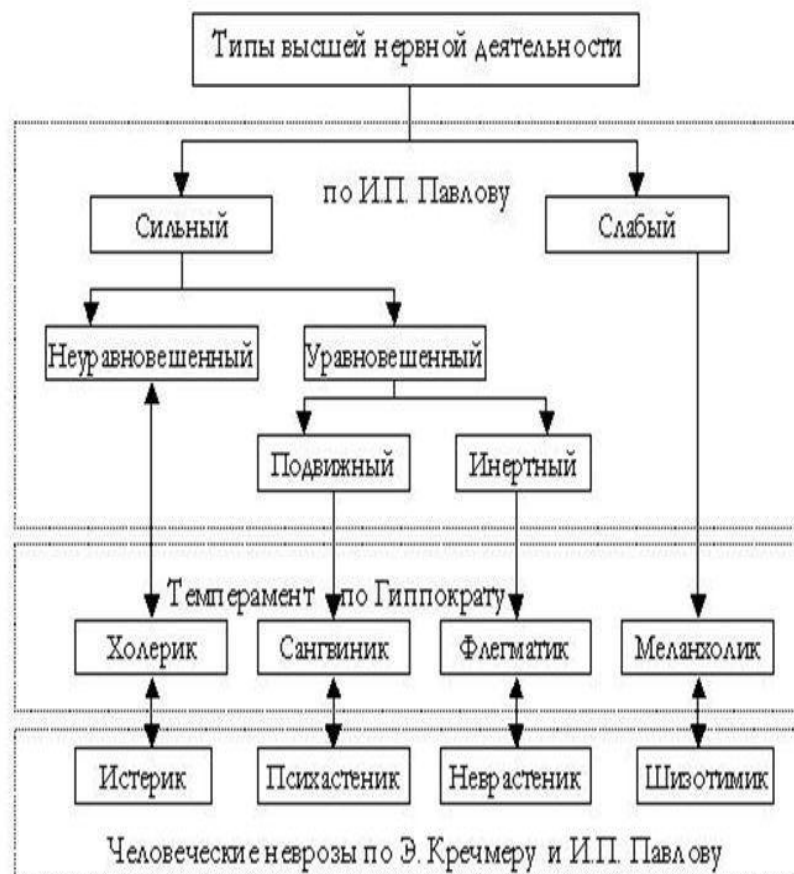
Типы высшей нервной деятельности

по И.П. Павлову

Сильный

Слабый

Неуравновешенный

Уравновешенный

Подвижный

Инертный

Темперамент по Гиппократу

Холерик

Сангвиник

Флегматик

Меланхолик

Истерик

Психастеник

Неврастеник

Шизотимик

Человеческие неврозы по Э. Кречмеру и И.П. Павлову